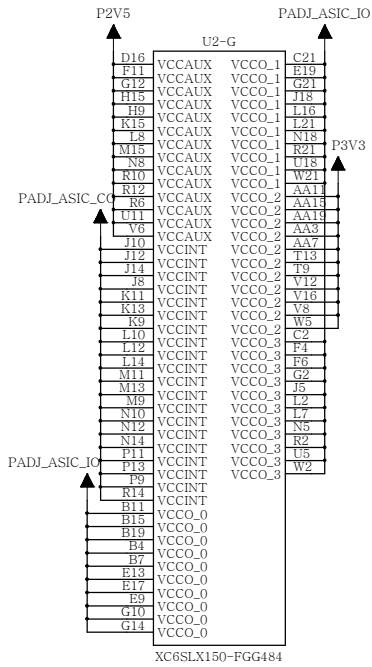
P2V5

PADJ_ASIC_IO

U2-G

| Pin | Name | Name | Pin |
|---|---|---|---|
| D16 | VCCAUX | VCCO_1 | C21 |
| F11 | VCCAUX | VCCO_1 | E19 |
| G12 | VCCAUX | VCCO_1 | G21 |
| H15 | VCCAUX | VCCO_1 | J18 |
| H9 | VCCAUX | VCCO_1 | L16 |
| K15 | VCCAUX | VCCO_1 | L21 |
| L8 | VCCAUX | VCCO_1 | N18 |
| M15 | VCCAUX | VCCO_1 | R21 |
| N8 | VCCAUX | VCCO_1 | U18 |
| R10 | VCCAUX | VCCO_1 | W21 |
| R12 | VCCAUX | VCCO_2 | AA11 |
| R6 | VCCAUX | VCCO_2 | AA15 |
| U11 | VCCAUX | VCCO_2 | AA19 |
| V6 | VCCAUX | VCCO_2 | AA3 |
| J10 | VCCINT | VCCO_2 | AA7 |
| J12 | VCCINT | VCCO_2 | T13 |
| J14 | VCCINT | VCCO_2 | T9 |
| J8 | VCCINT | VCCO_2 | V12 |
| K11 | VCCINT | VCCO_2 | V16 |
| K13 | VCCINT | VCCO_2 | Y8 |
| K9 | VCCINT | VCCO_2 | W5 |
| L10 | VCCINT | VCCO_3 | C2 |
| L12 | VCCINT | VCCO_3 | F4 |
| L14 | VCCINT | VCCO_3 | F6 |
| M11 | VCCINT | VCCO_3 | G2 |
| M13 | VCCINT | VCCO_3 | J5 |
| M9 | VCCINT | VCCO_3 | L2 |
| N10 | VCCINT | VCCO_3 | L7 |
| N12 | VCCINT | VCCO_3 | N5 |
| N14 | VCCINT | VCCO_3 | R2 |
| P11 | VCCINT | VCCO_3 | U5 |
| P13 | VCCINT | VCCO_3 | W2 |
| P9 | VCCINT | | |
| R14 | VCCINT | | |
| B11 | VCCO_0 | | |
| B15 | VCCO_0 | | |
| B19 | VCCO_0 | | |
| B4 | VCCO_0 | | |
| B7 | VCCO_0 | | |
| E13 | VCCO_0 | | |
| E17 | VCCO_0 | | |
| E9 | VCCO_0 | | |
| G10 | VCCO_0 | | |
| G14 | VCCO_0 | | |

P3V3

PADJ_ASIC_CO

PADJ_ASIC_IO

XC6SLX150-FGG484